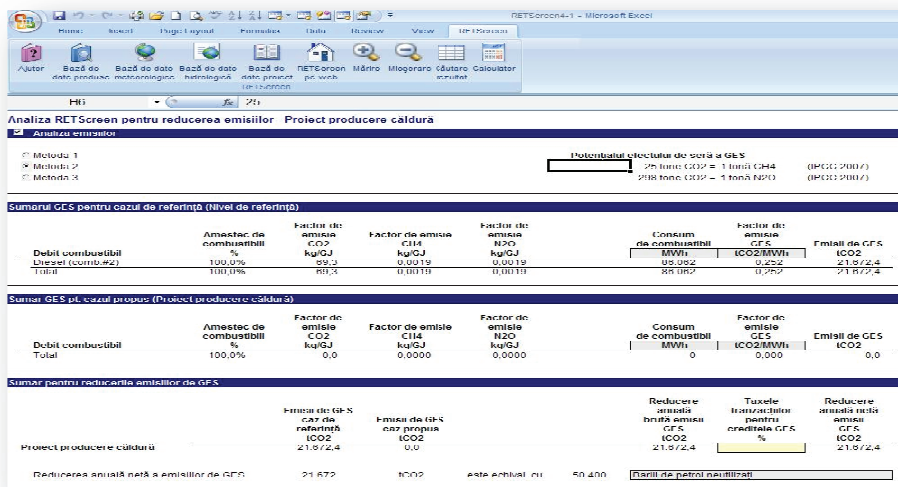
RETScreen4-1 - Microsoft Excel

Home Insert Page Layout Formulas Data Review View RETScreen

Ajutor | Bază de date produse | Bază de date meteorologice | Bază de date hidrologică | Bază de date proiect | RETScreen pe web | Mărire | Micșorare | Căutare rezultat | Calculator

RETScreen

H6 | $f_x$ | 25

Analiza RETScreen pentru reducerea emisiilor Proiect producere căldură

Analiza emisiilor

Metoda 1
Metoda 2
Metoda 3

Potențialul efectului de seră a GES
25 tone CO2 = 1 tonă CH4 (IPCC 2007)
298 tone CO2 = 1 tonă N2O (IPCC 2007)

Sumarul GES pentru cazul de referință (Nivel de referință)

| Debit combustibil | Amestec de combustibili % | Factor de emisie CO2 kg/GJ | Factor de emisie CH4 kg/GJ | Factor de emisie N2O kg/GJ | Consum de combustibil MWh | Factor de emisie GES tCO2/MWh | Emisii de GES tCO2 |
|---|---|---|---|---|---|---|---|
| Diesel (comb.#2) | 100,0% | 69,3 | 0,0019 | 0,0019 | 86.062 | 0,252 | 21.672,4 |
| Total | 100,0% | 69,3 | 0,0019 | 0,0019 | 86.062 | 0,252 | 21.672,4 |

Sumar GES pt. cazul propus (Proiect producere căldură)

| Debit combustibil | Amestec de combustibili % | Factor de emisie CO2 kg/GJ | Factor de emisie CH4 kg/GJ | Factor de emisie N2O kg/GJ | Consum de combustibil MWh | Factor de emisie GES tCO2/MWh | Emisii de GES tCO2 |
|---|---|---|---|---|---|---|---|
| Total | 100,0% | 0,0 | 0,0000 | 0,0000 | 0 | 0,000 | 0,0 |

Sumar pentru reducerile emisiilor de GES

| | Emisii de GES caz de referință tCO2 | Emisii de GES caz propus tCO2 | Reducere anuală brută emisii GES tCO2 | Taxele tranzacțiilor pentru creditele GES % | Reducere anuală netă emisii GES tCO2 |
|---|---|---|---|---|---|
| Proiect producere căldură | 21.672,4 | 0,0 | 21.672,4 | | 21.672,4 |

Reducerea anuală netă a emisiilor de GES 21.672 tCO2 este echival. cu 50.400 Barili de petrol neutilizați